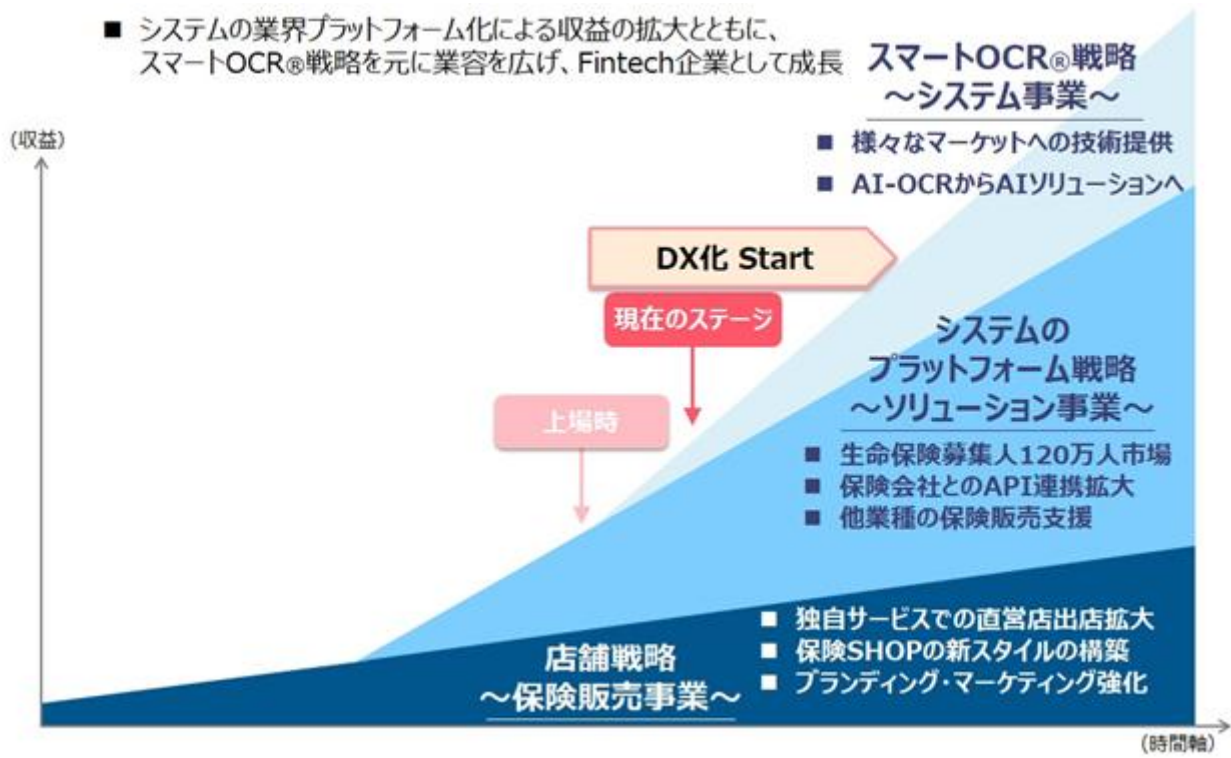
■ システムの業界プラットフォーム化による収益の拡大とともに、スマートOCR®戦略を元に業容を広げ、Fintech企業として成長

(収益)

スマートOCR®戦略
〜システム事業〜

■ 様々なマーケットへの技術提供
■ AI-OCRからAIソリューションへ

DX化 Start

現在のステージ

上場時

システムの
プラットフォーム戦略
〜ソリューション事業〜

■ 生命保険募集人120万人市場
■ 保険会社とのAPI連携拡大
■ 他業種の保険販売支援

■ 独自サービスでの直営店出店拡大
■ 保険SHOPの新スタイルの構築
■ ブランディング・マーケティング強化

店舗戦略
〜保険販売事業〜

(時間軸)